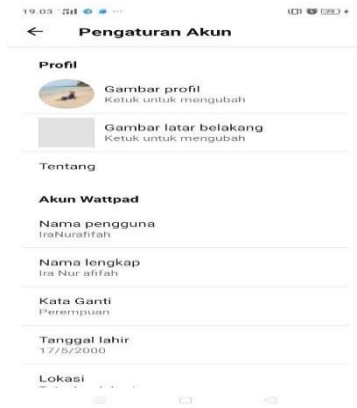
19.03

←  Pengaturan Akun

Profil

Gambar profil
Ketuk untuk mengubah

Gambar latar belakang
Ketuk untuk mengubah

Tentang

Akun Wattpad

Nama pengguna
IraNurafifah

Nama lengkap
Ira Nur afifah

Kata Ganti
Perempuan

Tanggal lahir
17/5/2000

Lokasi
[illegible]